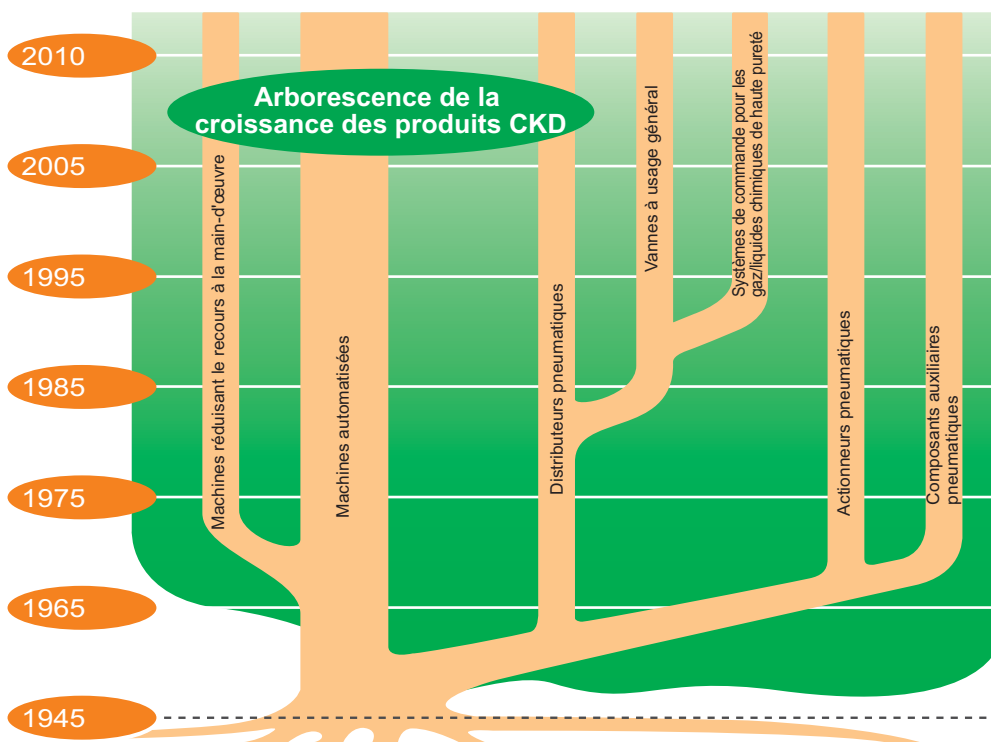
2010

Arborescence de la croissance des produits CKD

2005

1995

1985

1975

1965

1945

Machines réduisant le recours à la main-d'œuvre

Machines automatisées

Distributeurs pneumatiques

Vannes à usage général

Systèmes de commande pour les gaz/liquides chimiques de haute pureté

Actionneurs pneumatiques

Composants auxiliaires pneumatiques